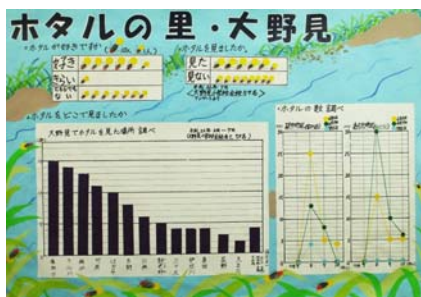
ホタルの里・大野見

ホタルが好きですか

| 好き |
|---|
| きらい |
| どちらでもない |

ホタルを見ましたか

| 見た |
|---|
| 見ない |

ホタルをどこで見ましたか

大野見でホタルを見た場所調べ

ホタルの数調べ

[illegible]